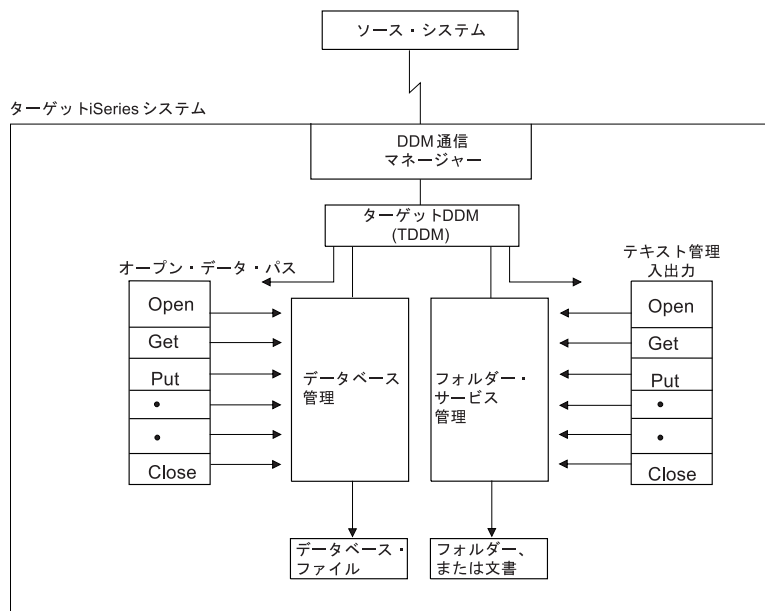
ソース・システム

ターゲットiSeries システム

DDM 通信
マネージャー

ターゲットDDM
(TDDM)

オープン・データ・パス

テキスト管理
入出力

Open
Get
Put
•
•
Close

データベース
管理

フォルダー・
サービス
管理

Open
Get
Put
•
•
Close

データベース・
ファイル

フォルダー、
または文書